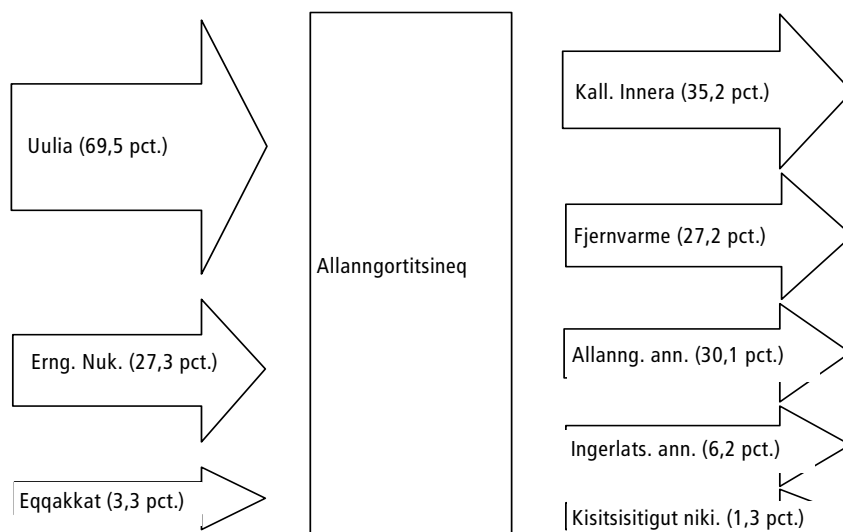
Uulia (69,5 pct.)

Erng. Nuk. (27,3 pct.)

Eqqakkat (3,3 pct.)

Allanngortitsineq

Kall. Innera (35,2 pct.)

Fjernvarme (27,2 pct.)

Allanng. ann. (30,1 pct.)

Ingerlats. ann. (6,2 pct.)

Kisitsisitigut niki. (1,3 pct.)